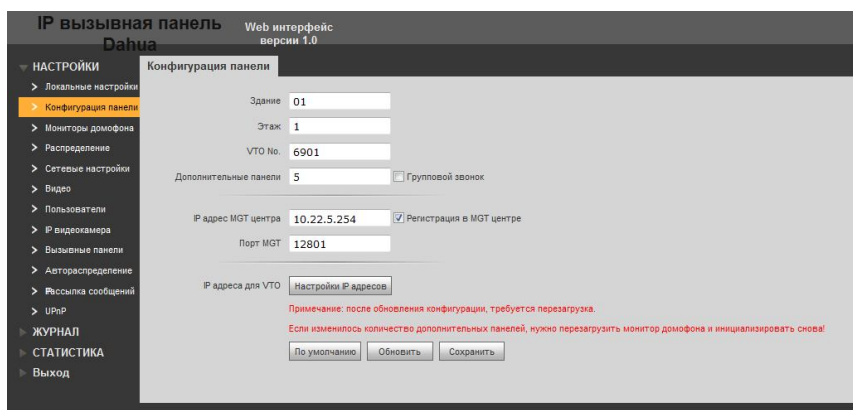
IP вызывная панель Dahua

Web интерфейс версии 1.0

НАСТРОЙКИ

> Локальные настройки

> Конфигурация панели

> Мониторы домофона

> Распределение

> Сетевые настройки

> Видео

> Пользователи

> IP видеокамера

> Вызывные панели

> Автораспределение

> Рассылка сообщений

> UPnP

ЖУРНАЛ

СТАТИСТИКА

Выход

Конфигурация панели

Здание 01

Этаж 1

VTO No. 6901

Дополнительные панели 5

Групповой звонок

IP адрес MGT центра 10.22.5.254

Регистрация в MGT центре

Порт MGT 12801

IP адреса для VTO

Настройки IP адресов

Примечание: после обновления конфигурации, требуется перезагрузка.

Если изменилось количество дополнительных панелей, нужно перезагрузить монитор домофона и инициализировать снова!

По умолчанию

Обновить

Сохранить